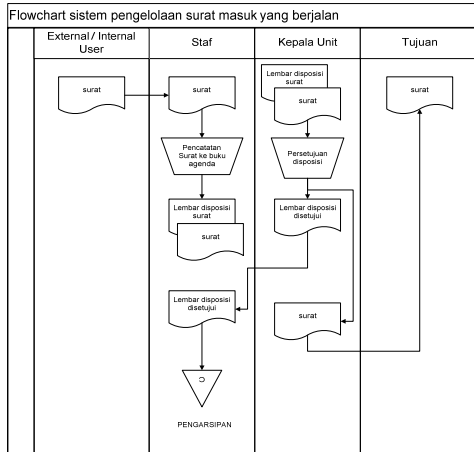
Flowchart sistem pengelolaan surat masuk yang berjalan

External / Internal User

Staf

Kepala Unit

Tujuan

surat

surat

Lembar disposisi surat

surat

surat

Pencatatan Surat ke buku agenda

Persetujuan disposisi

Lembar disposisi surat

surat

Lembar disposisi disetujui

Lembar disposisi disetujui

surat

C

PENGARSIPAN